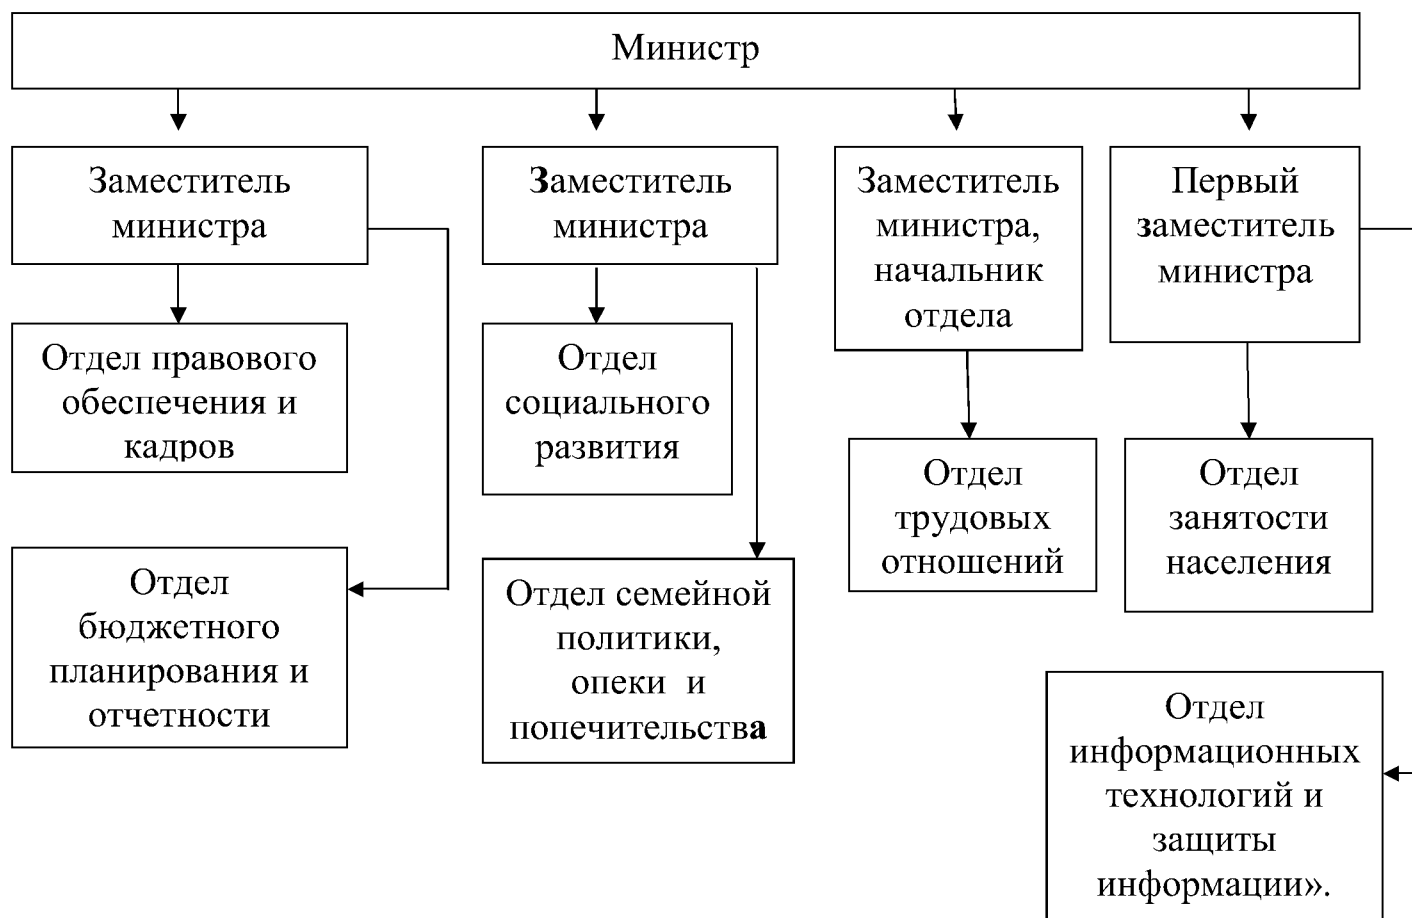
Министр

Заместитель министра

Отдел правового обеспечения и кадров

Отдел бюджетного планирования и отчетности

Заместитель министра

Отдел социального развития

Отдел семейной политики, опеки и попечительства

Заместитель министра, начальник отдела

Отдел трудовых отношений

Первый заместитель министра

Отдел занятости населения

Отдел информационных технологий и защиты информации».